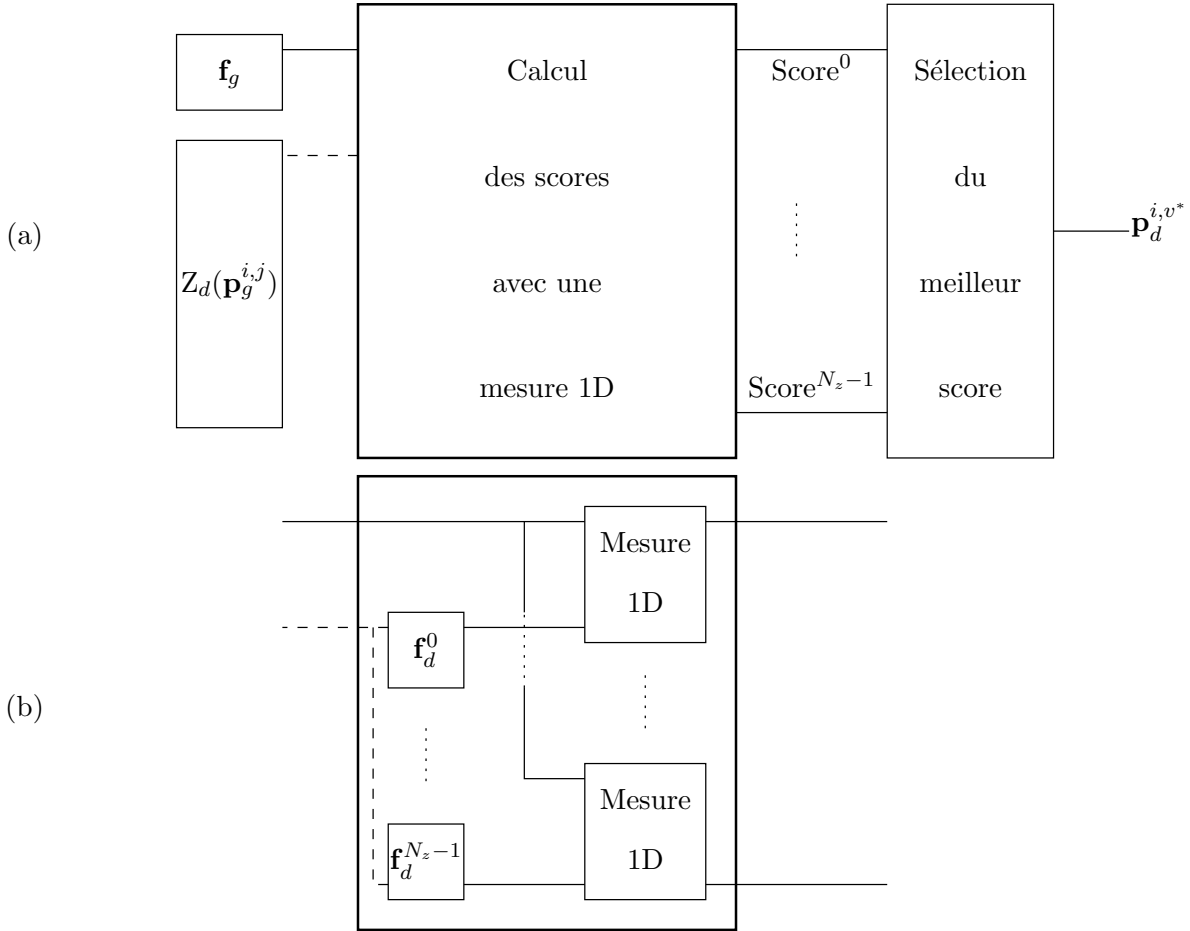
$\mathbf{f}_g$

Calcul

des scores

avec une

mesure 1D

Score$^0$

Score$^{N_z-1}$

Sélection

du

meilleur

score

(a)

$\mathrm{Z}_d(\mathbf{p}_g^{i,j})$

$\mathbf{p}_d^{i,v^*}$

(b)

Mesure

1D

$\mathbf{f}_d^0$

Mesure

1D

$\mathbf{f}_d^{N_z-1}$